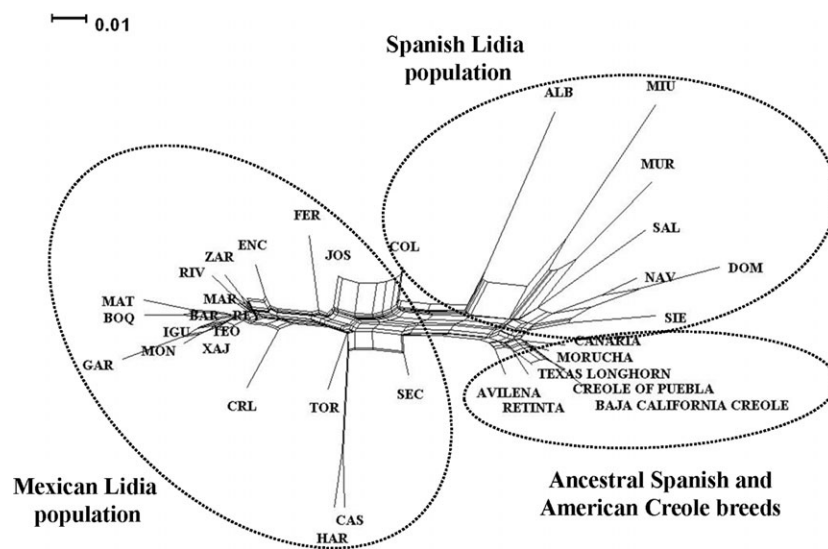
0.01

Spanish Lidia population

ALB
MIU
MUR
SAL
DOM
NAV
SIE

FER
COL
JOS
ENC
ZAR
RIV
MAR
MAT
BOQ
BAR
PLY
IGU
TEO
MON
XAJ
GAR
CRL
TOR
SEC
CAS
HAR

CANARIA
MORUCHA
TEXAS LONGHORN
CREOLE OF PUEBLA
AVILENA
RETINTA
BAJA CALIFORNIA CREOLE

Mexican Lidia population

Ancestral Spanish and American Creole breeds